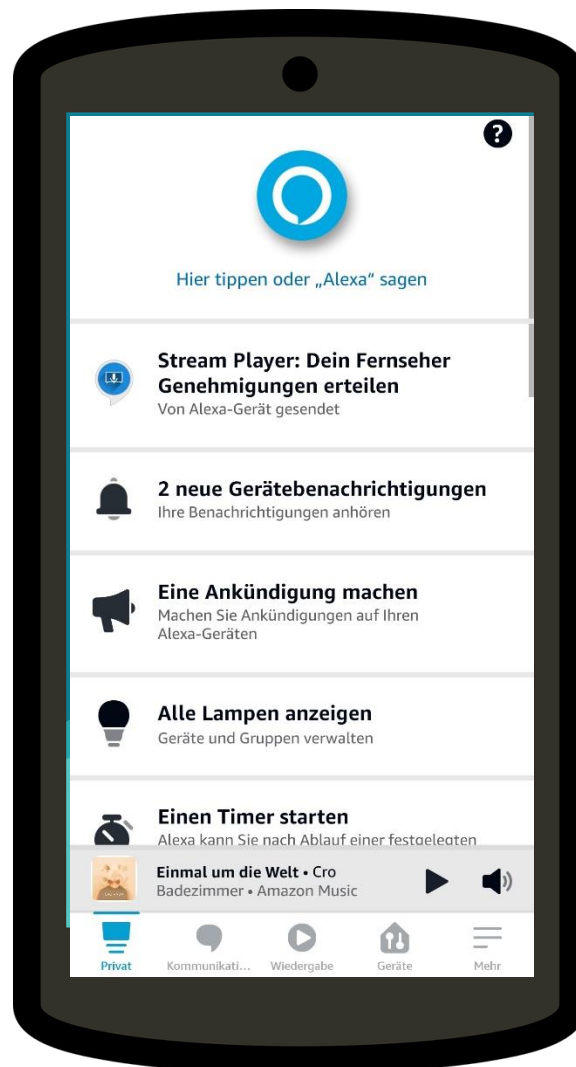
?

Hier tippen oder „Alexa“ sagen

Stream Player: Dein Fernseher Genehmigungen erteilen
Von Alexa-Gerät gesendet

2 neue Gerätebenachrichtigungen
Ihre Benachrichtigungen anhören

Eine Ankündigung machen
Machen Sie Ankündigungen auf Ihren Alexa-Geräten

Alle Lampen anzeigen
Geräte und Gruppen verwalten

Einen Timer starten
Alexa kann Sie nach Ablauf einer festgelegten

Einmal um die Welt • Cro
Badezimmer • Amazon Music

Privat Kommunikati... Wiedergabe Geräte Mehr